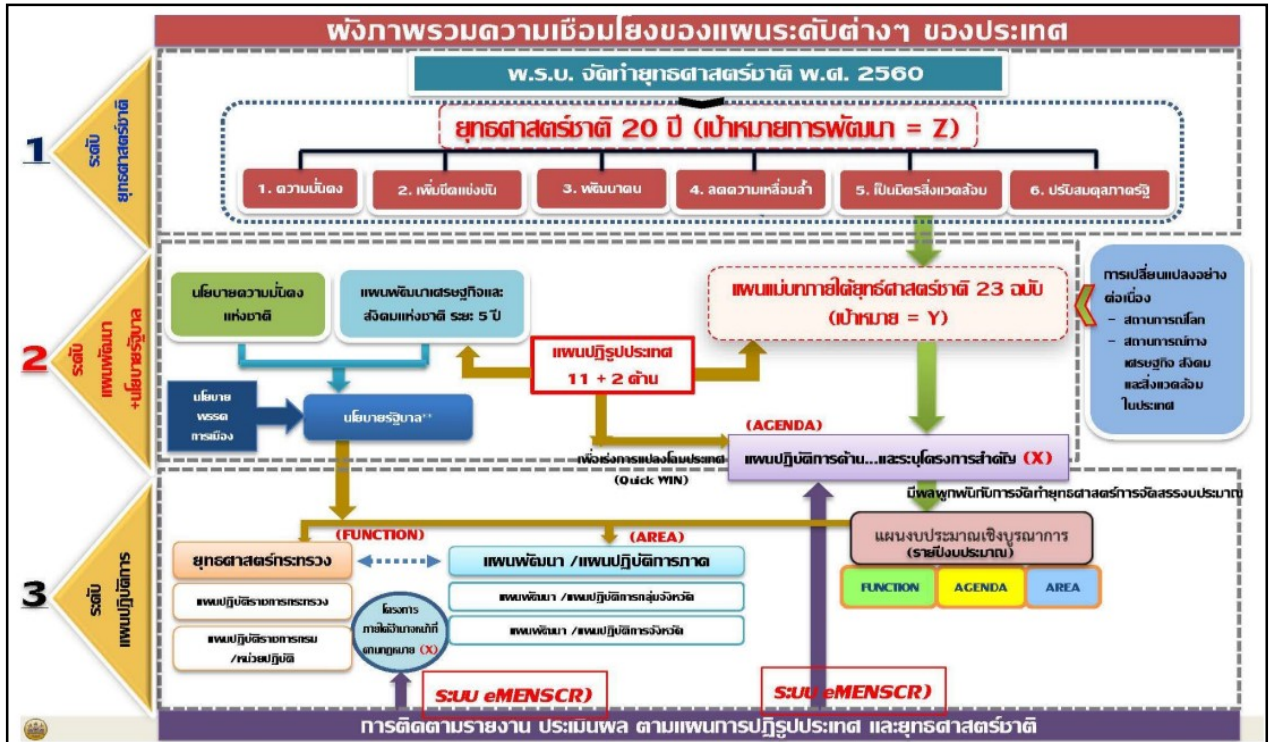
ผังภาพรวมความเชื่อมโยงของแผนระดับต่างๆ ของประเทศ

พ.ร.บ. จัดทำยุทธศาสตร์ชาติ พ.ศ. 2560

1 ระดับ ยุทธศาสตร์ชาติ

ยุทธศาสตร์ชาติ 20 ปี (เป้าหมายการพัฒนา = Z)

1. ความมั่นคง
2. เพิ่มขีดแข่งขัน
3. พัฒนาคน
4. ลดความเหลื่อมล้ำ
5. เป็นมิตรสิ่งแวดล้อม
6. ปรับสมดุลภาครัฐ

2 ระดับ แผนพัฒนา +นโยบายรัฐบาล

นโยบายความมั่นคงแห่งชาติ

แผนพัฒนาเศรษฐกิจและสังคมแห่งชาติ ระยะ 5 ปี

แผนแม่บทภายใต้ยุทธศาสตร์ชาติ 23 ฉบับ (เป้าหมาย = Y)

การเปลี่ยนแปลงอย่างต่อเนื่อง
– สถานการณ์โลก
– สถานการณ์ทางเศรษฐกิจ สังคม และสิ่งแวดล้อมในประเทศ

แผนปฏิรูปประเทศ 11 + 2 ด้าน

นโยบาย พรรคการเมือง

นโยบายรัฐบาล**

(AGENDA)

เพื่อเร่งการแปลงโฉมประเทศ (Quick WIN)

แผนปฏิบัติการด้าน...และระบุโครงการสำคัญ (X)

3 ระดับ แผนปฏิบัติการ

มีผลผูกพันกับการจัดทำยุทธศาสตร์การจัดสรรงบประมาณ

(FUNCTION)

(AREA)

แผนงบประมาณเชิงบูรณาการ (รายปีงบประมาณ)

FUNCTION
AGENDA
AREA

ยุทธศาสตร์กระทรวง

แผนพัฒนา /แผนปฏิบัติการภาค

แผนปฏิบัติราชการกระทรวง

โครงการภายใต้อำนาจหน้าที่ตามกฎหมาย (X)

แผนพัฒนา /แผนปฏิบัติการกลุ่มจังหวัด

แผนพัฒนา /แผนปฏิบัติการจังหวัด

แผนปฏิบัติราชการกรม /หน่วยปฏิบัติ

ระบบ eMENSCR)

ระบบ eMENSCR)

การติดตามรายงาน ประเมินผล ตามแผนการปฏิรูปประเทศ และยุทธศาสตร์ชาติ